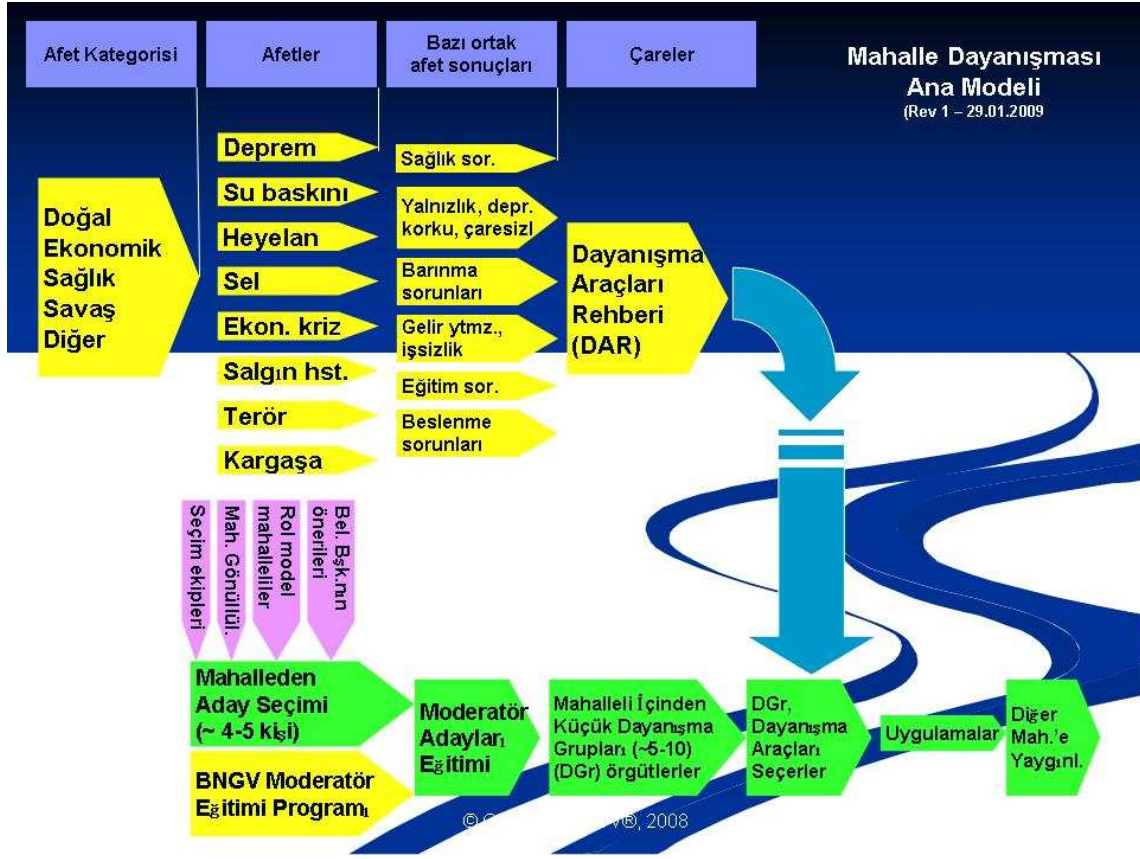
Afet Kategorisi

Afetler

Bazı ortak afet sonuçları

Çareler

Mahalle Dayanışması Ana Modeli
(Rev 1 – 29.01.2009

Doğal
Ekonomik
Sağlık
Savaş
Diğer

Deprem
Su baskını
Heyelan
Sel
Ekon. kriz
Salgın hst.
Terör
Kargaşa

Sağlık sor.
Yalnızlık, depr. korku, çaresizl
Barınma sorunları
Gelir ytmz., işsizlik
Eğitim sor.
Beslenme sorunları

Dayanışma Araçları Rehberi (DAR)

Seçim ekipleri
Mah. Gönüllül.
Rol model mahalleliler
Bel. Bşk.nın önerileri

Mahalleden Aday Seçimi (~ 4-5 kişi)

BNGV Moderatör Eğitimi Programı

Moderatör Adayları Eğitimi

Mahalleli İçinden Küçük Dayanışma Grupları (~5-10) (DGr) örgütler

DGr, Dayanışma Araçları Seçerler

Uygulamalar

Diğer Mah.'e Yaygınl.

© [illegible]V®, 2008